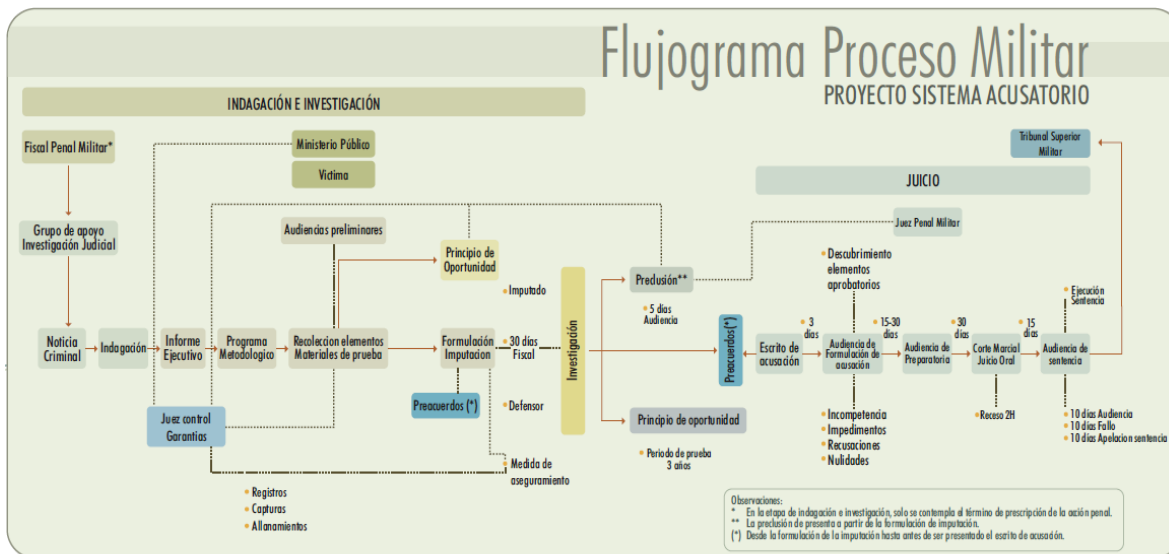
Flujograma Proceso Militar
PROYECTO SISTEMA ACUSATORIO

INDAGACIÓN E INVESTIGACIÓN

Fiscal Penal Militar*

Ministerio Público

Víctima

Grupo de apoyo Investigación Judicial

Audiencias preliminares

Principio de Oportunidad

Imputado

Noticia Criminal

Indagación

Informe Ejecutivo

Programa Metodológico

Recoleccion elementos Materiales de prueba

Formulación Imputacion

30 días Fiscal

Investigación

Precuerdos (*)

Defensor

Juez control Garantias

Medida de aseguramiento

Registros
Capturas
Allanamientos

JUICIO

Tribunal Superior Militar

Juez Penal Militar

Predusión**

5 días Audiencia

Principio de oportunidad

Período de prueba 3 años

Precuerdos (*)

Escrito de acusación

3 días

Descubrimiento elementos aprobatorios

Audiencia de Formulación de acusación

15-30 días

Audiencia de Preparatoria

30 días

Corte Marcial Juicio Oral

15 días

Audiencia de sentencia

Ejecución Sentencia

Incompetencia
Impedimentos
Recusaciones
Nulidades

Receso 2H

10 días Audiencia
10 días Fallo
10 días Apelacion sentencia

Observaciones:
* En la etapa de indagación e investigación, solo se contempla el término de prescripción de la acción penal.
** La preclusión de presenta a partir de la formulación de imputación.
(*) Desde la formulación de la imputación hasta antes de ser presentado el escrito de acusación.